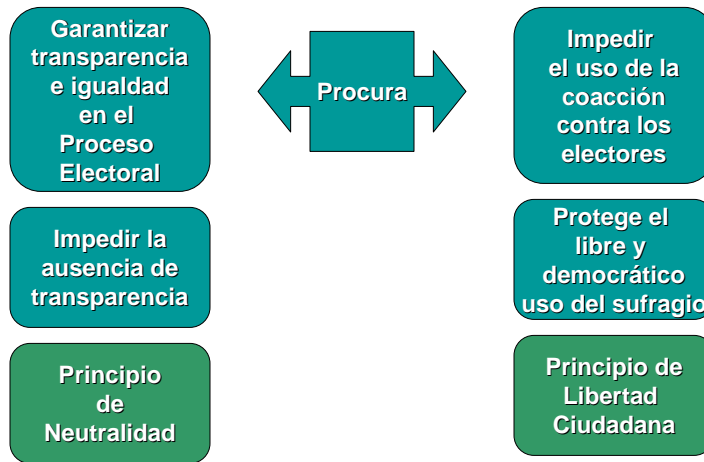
Garantizar transparencia e igualdad en el Proceso Electoral

Procura

Impedir el uso de la coacción contra los electores

Impedir la ausencia de transparencia

Protege el libre y democrático uso del sufragio

Principio de Neutralidad

Principio de Libertad Ciudadana